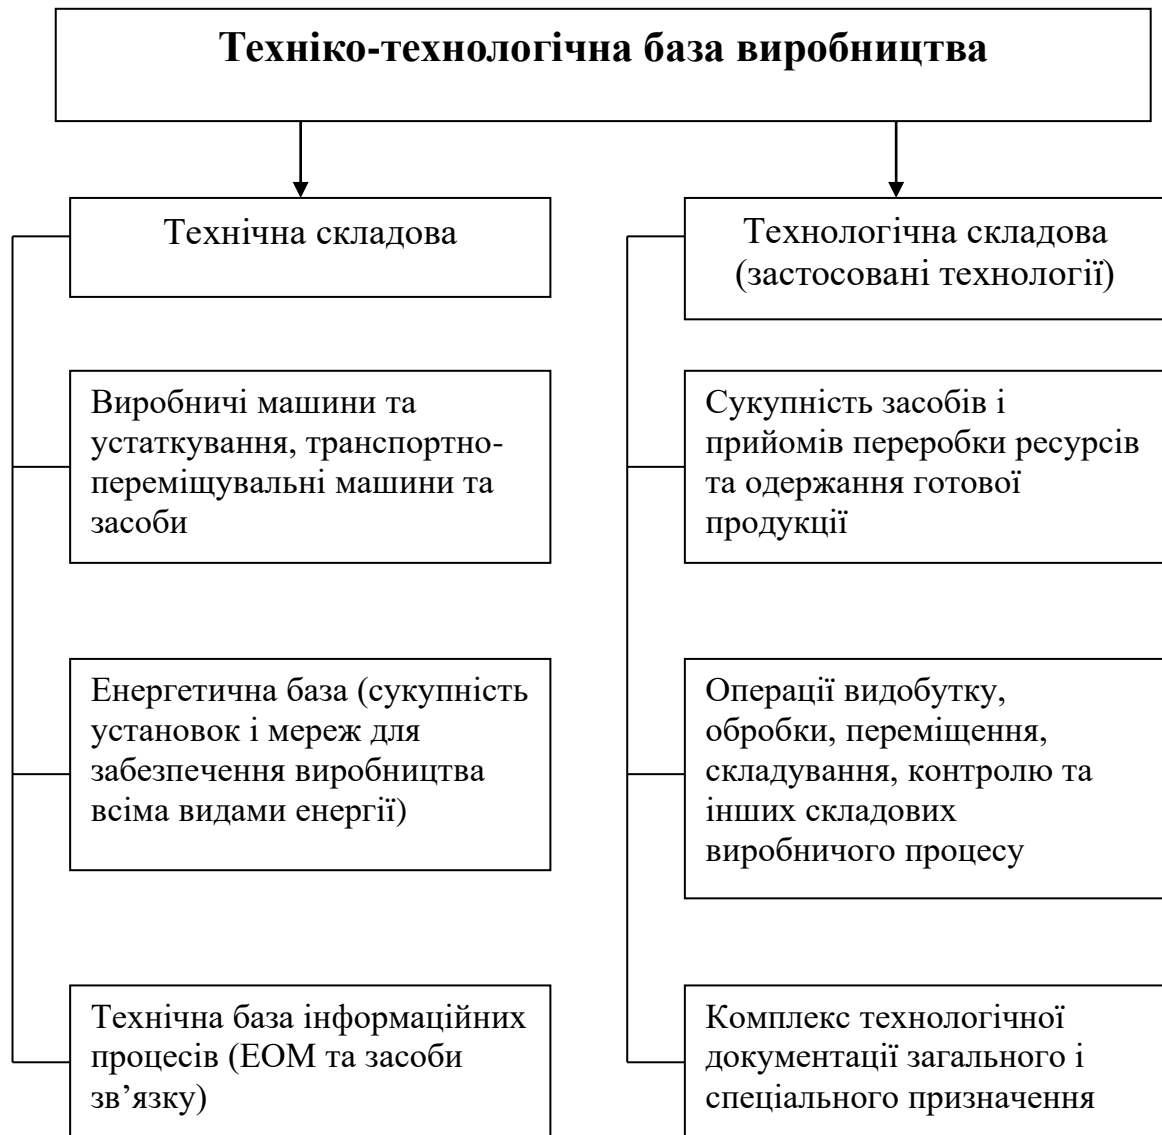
Техніко-технологічна база виробництва

Технічна складова

Виробничі машини та устаткування, транспортно-переміщувальні машини та засоби

Енергетична база (сукупність установок і мереж для забезпечення виробництва всіма видами енергії)

Технічна база інформаційних процесів (ЕОМ та засоби зв’язку)

Технологічна складова (застосовані технології)

Сукупність засобів і прийомів переробки ресурсів та одержання готової продукції

Операції видобутку, обробки, переміщення, складування, контролю та інших складових виробничого процесу

Комплекс технологічної документації загального і спеціального призначення